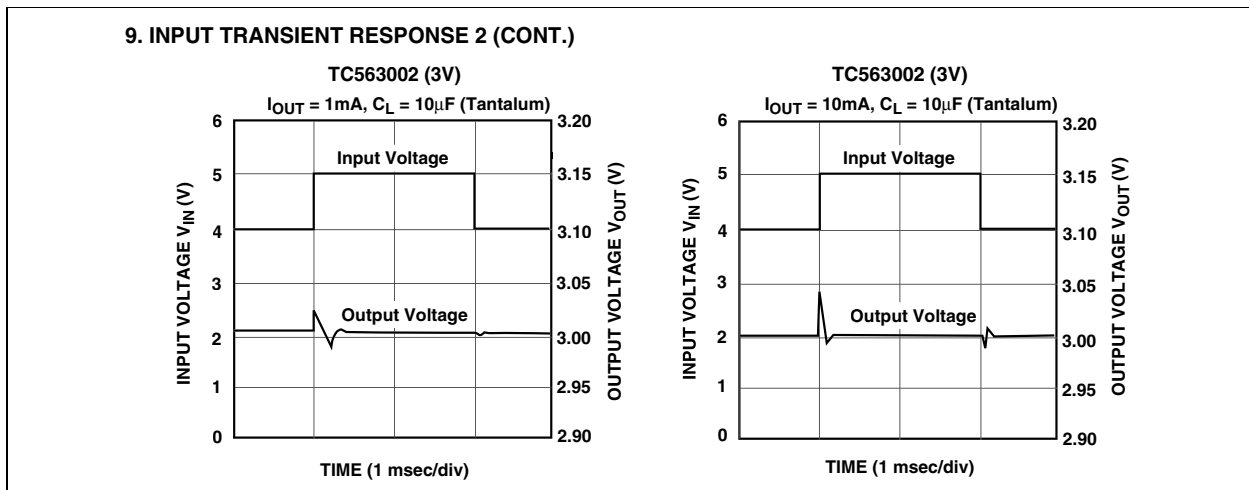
9. INPUT TRANSIENT RESPONSE 2 (CONT.)

TC563002 (3V)

$I_{OUT}$ = 1mA, $C_L$ = 10μF (Tantalum)

INPUT VOLTAGE $V_{IN}$ (V)

6
5
4
3
2
1
0

Input Voltage

Output Voltage

OUTPUT VOLTAGE $V_{OUT}$ (V)

3.20
3.15
3.10
3.05
3.00
2.95
2.90

TIME (1 msec/div)

TC563002 (3V)

$I_{OUT}$ = 10mA, $C_L$ = 10μF (Tantalum)

INPUT VOLTAGE $V_{IN}$ (V)

6
5
4
3
2
1
0

Input Voltage

Output Voltage

OUTPUT VOLTAGE $V_{OUT}$ (V)

3.20
3.15
3.10
3.05
3.00
2.95
2.90

TIME (1 msec/div)